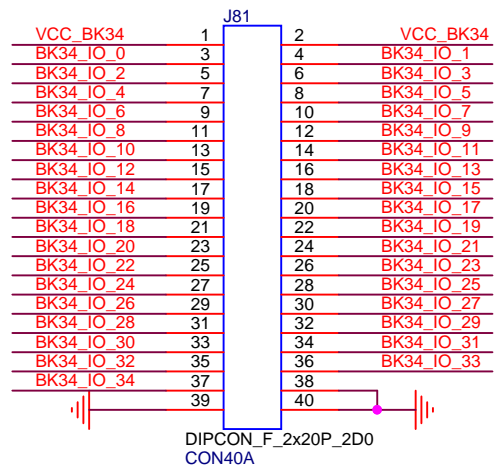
J81

VCC_BK34 1
BK34_IO_0 3
BK34_IO_2 5
BK34_IO_4 7
BK34_IO_6 9
BK34_IO_8 11
BK34_IO_10 13
BK34_IO_12 15
BK34_IO_14 17
BK34_IO_16 19
BK34_IO_18 21
BK34_IO_20 23
BK34_IO_22 25
BK34_IO_24 27
BK34_IO_26 29
BK34_IO_28 31
BK34_IO_30 33
BK34_IO_32 35
BK34_IO_34 37
39

2 VCC_BK34
4 BK34_IO_1
6 BK34_IO_3
8 BK34_IO_5
10 BK34_IO_7
12 BK34_IO_9
14 BK34_IO_11
16 BK34_IO_13
18 BK34_IO_15
20 BK34_IO_17
22 BK34_IO_19
24 BK34_IO_21
26 BK34_IO_23
28 BK34_IO_25
30 BK34_IO_27
32 BK34_IO_29
34 BK34_IO_31
36 BK34_IO_33
38
40

DIPCON_F_2x20P_2D0
CON40A